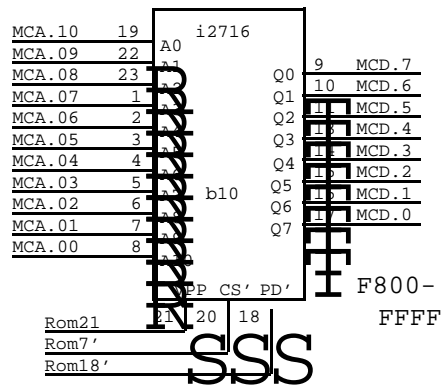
MCA.10 19
MCA.09 22
MCA.08 23
MCA.07 1
MCA.06 2
MCA.05 3
MCA.04 4
MCA.03 5
MCA.02 6
MCA.01 7
MCA.00 8

i2716
A0
A1
A2
A3
A4
A5
A6
A7
A8
A9
A10
b10
VPP CS' PD'
21 20 18

Q0 9 MCD.7
Q1 10 MCD.6
Q2 11 MCD.5
Q3 13 MCD.4
Q4 14 MCD.3
Q5 15 MCD.2
Q6 16 MCD.1
Q7 17 MCD.0

F800-
FFFF

Rom21
Rom7'
Rom18'